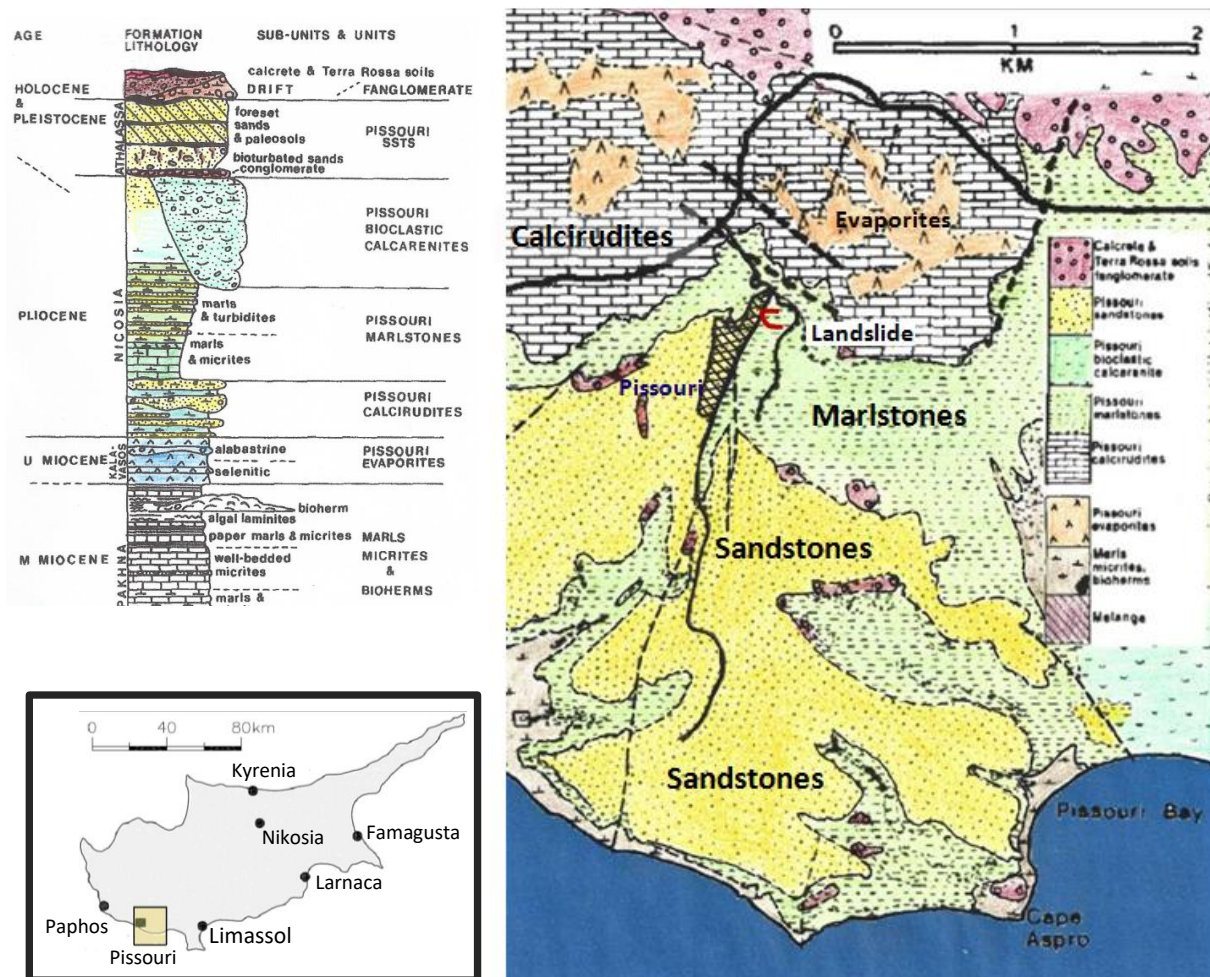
AGE FORMATION LITHOLOGY SUB-UNITS & UNITS

HOLOCENE DRIFT calcrete & Terra Rossa soils FANGLOMERATE

& PLEISTOCENE ATHALASSA foreset sands & paleosols PISSOURI SSTS
bioturbated sands conglomerate

PISSOURI BIOCLASTIC CALCARENITES

PLIOCENE NICOSIA marls & turbidites PISSOURI MARLSTONES
marls & micrites

PISSOURI CALCIRUDITES

U MIOCENE KALAVASOS alabastrine selenitic PISSOURI EVAPORITES

bioherm
algal laminites
M MIOCENE PAKHNA paper marls & micrites MARLS MICRITES & BIOHERMS
well-bedded micrites
marls &

0 40 80km
Kyrenia
Nikosia
Famagusta
Larnaca
Paphos
Limassol
Pissouri

0 1 2
KM

Calcirudites
Evaporites
Landslide
Pissouri
Marlstones
Sandstones
Sandstones

Calcrete & Terra Rossa soils fanglomerate
Pissouri sandstones
Pissouri bioclastic calcarenite
Pissouri marlstones
Pissouri calcirudites
Pissouri evaporites
Marls micrites, bioherms
Melange

Pissouri Bay
Cape Aspro